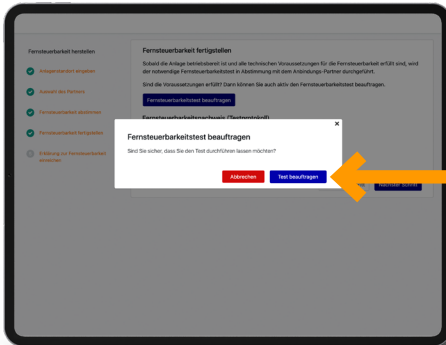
Fernsteuerbarkeit herstellen

Anlagendaten angeben

Auswahl des Partners

Fernsteuerbarkeit bestimmen

Fernsteuerbarkeit fertigstellen

Erklärung zur Fernsteuerbarkeit einreichen

Fernsteuerbarkeit fertigstellen

Sobald die Anlage betriebsbereit ist und alle technischen Voraussetzungen für die Fernsteuerbarkeit erfüllt sind, wird der notwendige Fernsteuerbarkeitstest in Abstimmung mit dem Anbindungs-Partner durchgeführt.

Sind die Voraussetzungen erfüllt? Dann können Sie auch aktiv den Fernsteuerbarkeitstest beauftragen.

Fernsteuerbarkeitstest beauftragen

Fernsteuerbarkeitsnachweis (Testprotokoll)

Nächster Schritt

×

Fernsteuerbarkeitstest beauftragen

Sind Sie sicher, dass Sie den Test durchführen lassen möchten?

Abbrechen

Test beauftragen